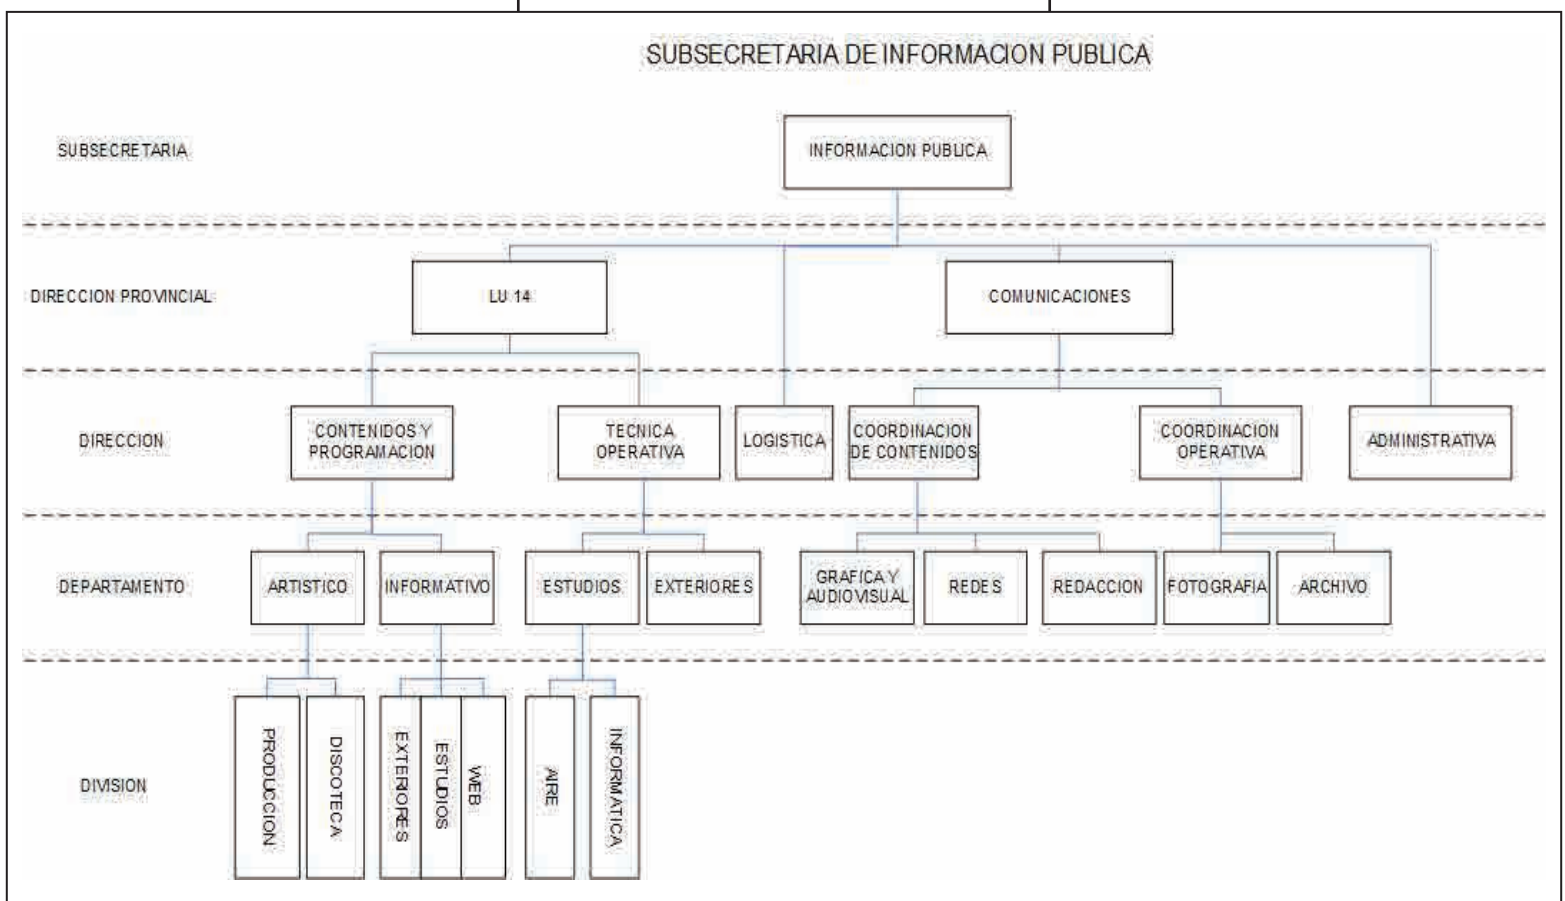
SUBSECRETARIA DE INFORMACION PUBLICA

SUBSECRETARIA

INFORMACION PUBLICA

DIRECCION PROVINCIAL

LU 14

COMUNICACIONES

DIRECCION

CONTENIDOS Y PROGRAMACION

TECNICA OPERATIVA

LOGISTICA

COORDINACION DE CONTENIDOS

COORDINACION OPERATIVA

ADMINISTRATIVA

DEPARTAMENTO

ARTISTICO

INFORMATIVO

ESTUDIOS

EXTERIORES

GRAFICA Y AUDIOVISUAL

REDES

REDACCION

FOTOGRAFIA

ARCHIVO

DIVISION

PRODUCCION

DISCOTECA

EXTERIORES

ESTUDIOS

WEB

AIRE

INFORMATICA